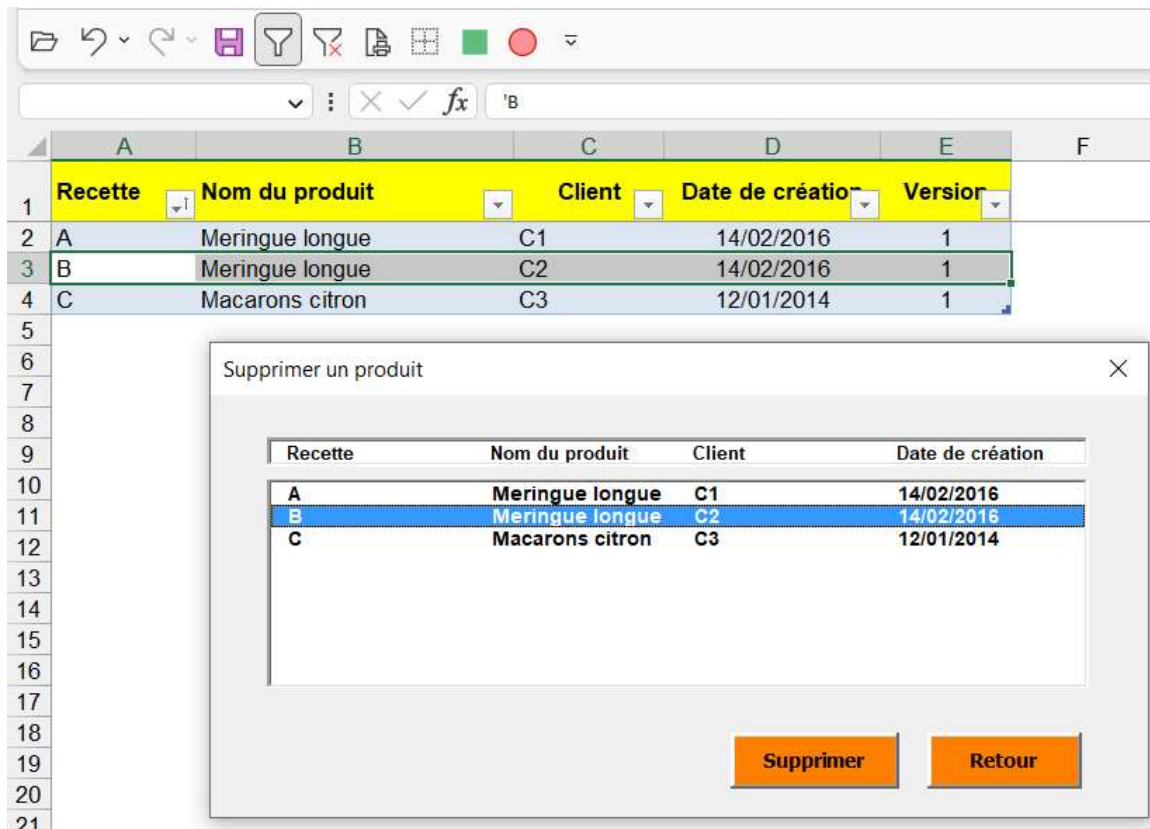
'B

| | A | B | C | D | E | F |
|---|---|---|---|---|---|---|
| 1 | Recette | Nom du produit | Client | Date de créatio | Versior | |
| 2 | A | Meringue longue | C1 | 14/02/2016 | 1 | |
| 3 | B | Meringue longue | C2 | 14/02/2016 | 1 | |
| 4 | C | Macarons citron | C3 | 12/01/2014 | 1 | |

5
6
7
8
9
10
11
12
13
14
15
16
17
18
19
20
21

Supprimer un produit

| Recette | Nom du produit | Client | Date de création |
|---|---|---|---|
| A | Meringue longue | C1 | 14/02/2016 |
| B | Meringue longue | C2 | 14/02/2016 |
| C | Macarons citron | C3 | 12/01/2014 |

Supprimer

Retour